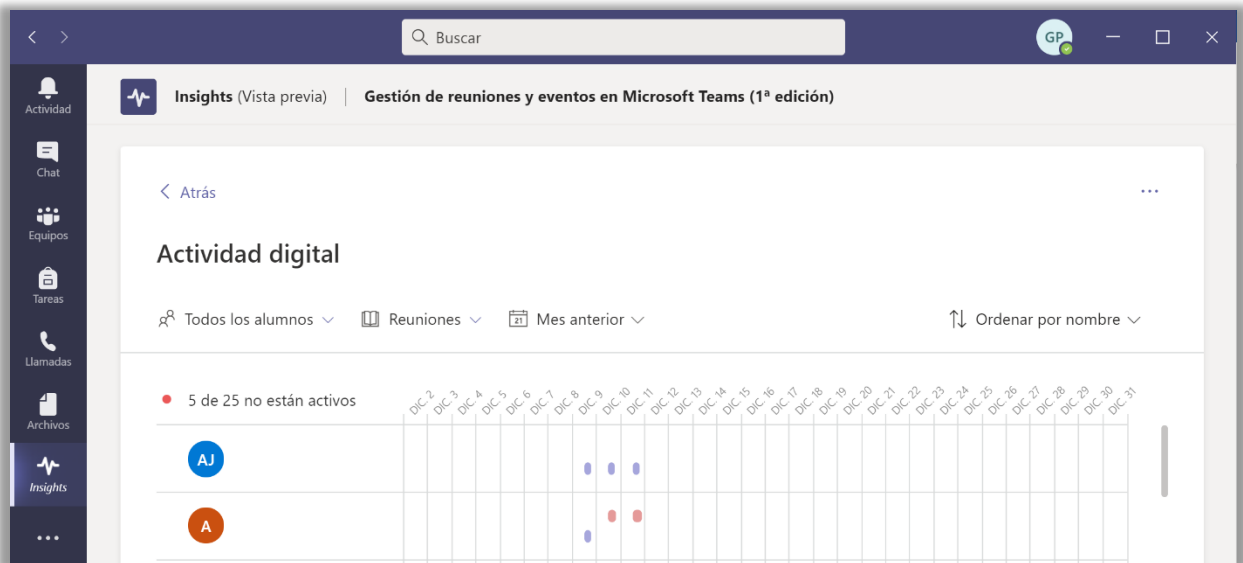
Buscar

GP

Actividad

Chat

Equipos

Tareas

Llamadas

Archivos

Insights

...

Insights (Vista previa) | Gestión de reuniones y eventos en Microsoft Teams (1ª edición)

< Atrás

...

Actividad digital

Todos los alumnos ⌄ Reuniones ⌄ 21 Mes anterior ⌄

Ordenar por nombre ⌄

5 de 25 no están activos

DIC. 2 DIC. 3 DIC. 4 DIC. 5 DIC. 6 DIC. 7 DIC. 8 DIC. 9 DIC. 10 DIC. 11 DIC. 12 DIC. 13 DIC. 14 DIC. 15 DIC. 16 DIC. 17 DIC. 18 DIC. 19 DIC. 20 DIC. 21 DIC. 22 DIC. 23 DIC. 24 DIC. 25 DIC. 26 DIC. 27 DIC. 28 DIC. 29 DIC. 30 DIC. 31

AJ

A